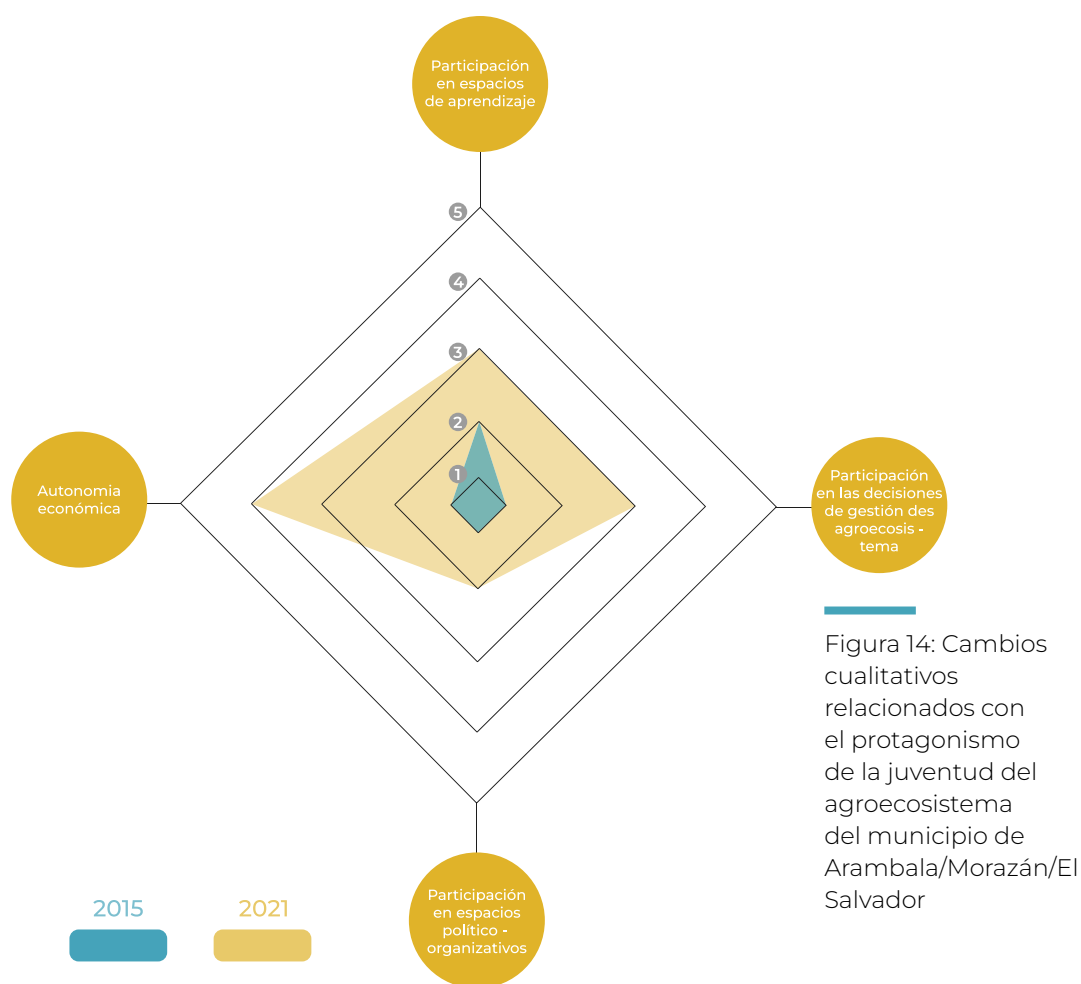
Participación en espacios de aprendizaje

5
4
3
2
1

Autonomia económica

Participación en las decisiones de gestión des agroecosis - tema

Participación en espacios político - organizativos

2015
2021

Figura 14: Cambios cualitativos relacionados con el protagonismo de la juventud del agroecosistema del municipio de Arambala/Morazán/El Salvador